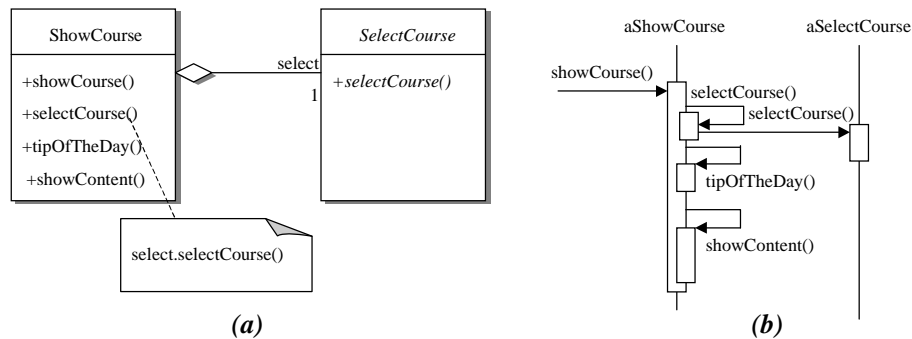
ShowCourse

+showCourse()
+selectCourse()
+tipOfTheDay()
+showContent()

select
1

SelectCourse

+selectCourse()

select.selectCourse()

(a)

aShowCourse
aSelectCourse

showCourse()
selectCourse()
selectCourse()
tipOfTheDay()
showContent()

(b)